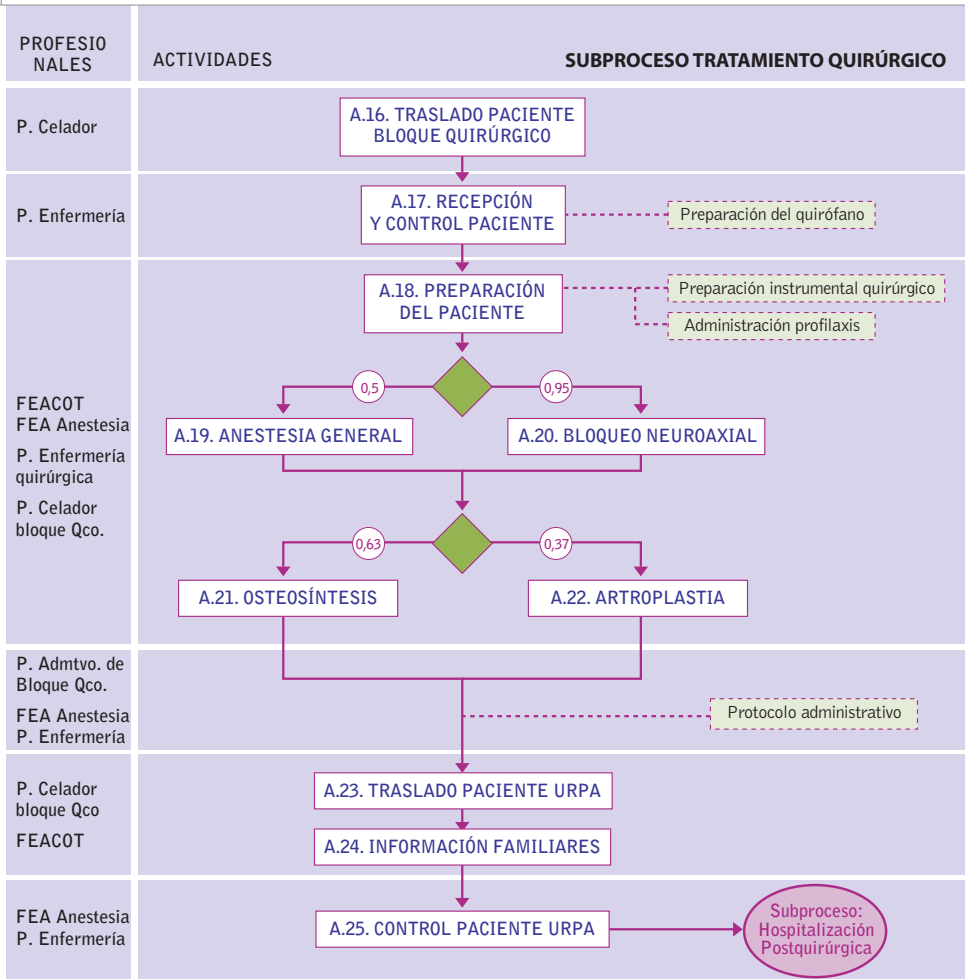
PROFESIONALES

ACTIVIDADES

SUBPROCESO TRATAMIENTO QUIRÚRGICO

P. Celador

A.16. TRASLADO PACIENTE BLOQUE QUIRÚRGICO

P. Enfermería

A.17. RECEPCIÓN Y CONTROL PACIENTE

Preparación del quirófano

FEACOT
FEA Anestesia
P. Enfermería quirúrgica
P. Celador bloque Qco.

A.18. PREPARACIÓN DEL PACIENTE

Preparación instrumental quirúrgico

Administración profilaxis

0,5

0,95

A.19. ANESTESIA GENERAL

A.20. BLOQUEO NEUROAXIAL

0,63

0,37

A.21. OSTEOSÍNTESIS

A.22. ARTROPLASTIA

P. Admtvo. de Bloque Qco.
FEA Anestesia
P. Enfermería

Protocolo administrativo

P. Celador bloque Qco
FEACOT

A.23. TRASLADO PACIENTE URPA

A.24. INFORMACIÓN FAMILIARES

FEA Anestesia
P. Enfermería

A.25. CONTROL PACIENTE URPA

Subproceso: Hospitalización Postquirúrgica